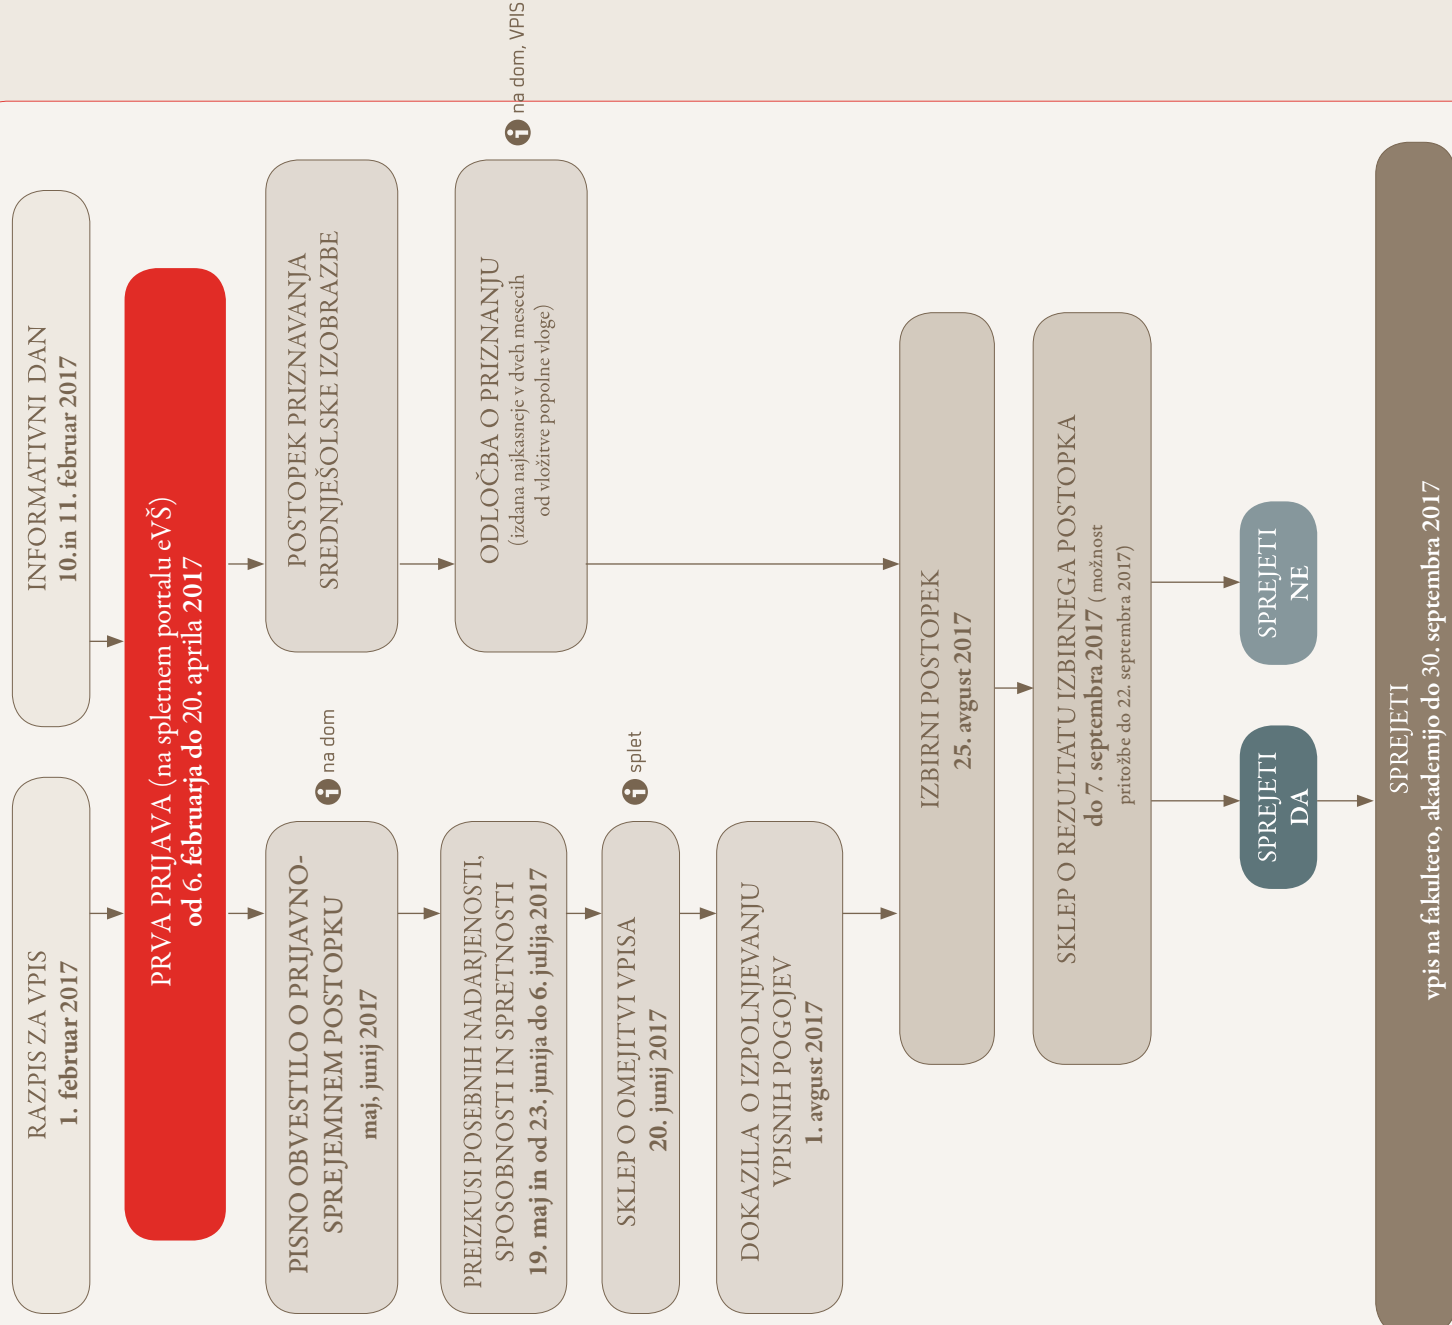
RAZPIS ZA VPIS
1. februar 2017

INFORMATIVNI DAN
10. in 11. februar 2017

PRVA PRIJAVA (na spletnem portalu eVŠ)
od 6. februarja do 20. aprila 2017

PISNO OBVESTILO O PRIJAVNO-SPREJEMNEM POSTOPKU
maj, junij 2017

na dom

PREIZKUSI POSEBNIH NADARJENOSTI, SPOSOBNOSTI IN SPRETNOSTI
19. maj in od 23. junija do 6. julija 2017

SKLEP O OMEJITVI VPISA
20. junij 2017

spletna

DOKAZILA O IZPOLNJEVANJU VPISNIH POGOJEV
1. avgust 2017

POSTOPEK PRIZNAVANJA SREDNJEŠOLSKE IZOBRAZBE

ODLOČBA O PRIZNANJU
(izdana najkasneje v dveh mesecih od vložitve popolne vloge)

na dom, VPIS

IZBIRNI POSTOPEK
25. avgust 2017

SKLEP O REZULTATU IZBIRNEGA POSTOPKA
do 7. septembra 2017 ( možnost pritožbe do 22. septembra 2017)

SPREJETI
NE

SPREJETI
DA

SPREJETI
vpis na fakulteto, akademijo do 30. septembra 2017